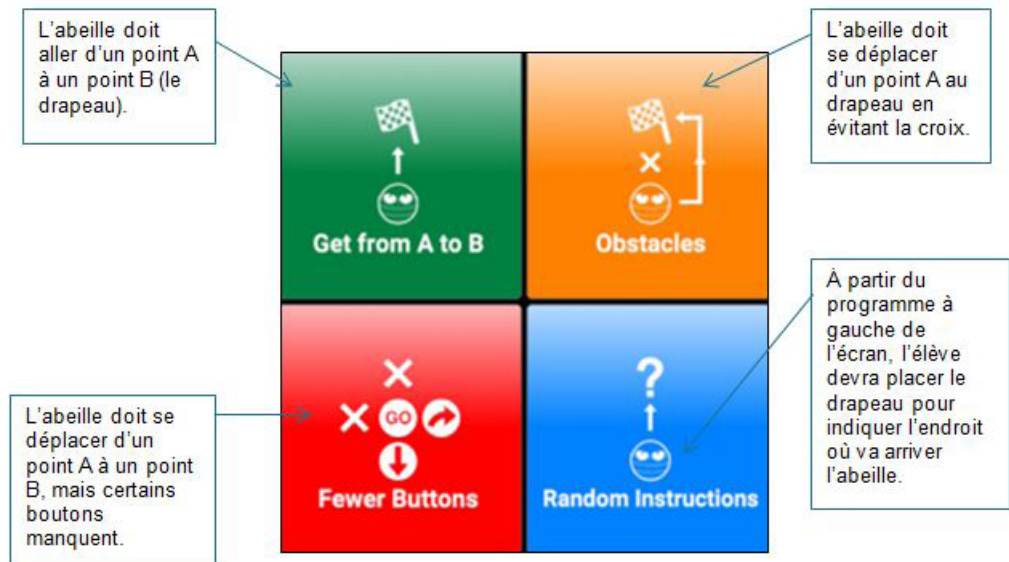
L'abeille doit aller d'un point A à un point B (le drapeau).

L'abeille doit se déplacer d'un point A au drapeau en évitant la croix.

Get from A to B

Obstacles

À partir du programme à gauche de l'écran, l'élève devra placer le drapeau pour indiquer l'endroit où va arriver l'abeille.

?

L'abeille doit se déplacer d'un point A à un point B, mais certains boutons manquent.

GO

Fewer Buttons

Random Instructions